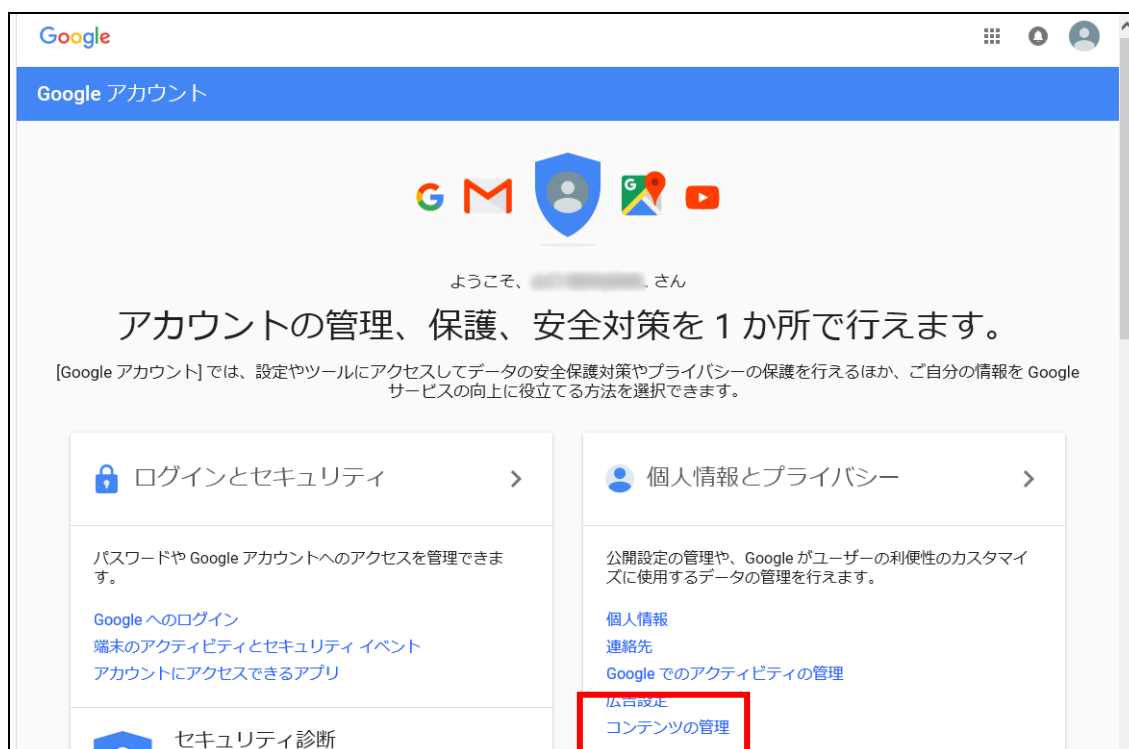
Google

Google アカウント

ようこそ、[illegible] さん

アカウントの管理、保護、安全対策を 1 か所で行えます。

[Google アカウント] では、設定やツールにアクセスしてデータの安全保護対策やプライバシーの保護を行えるほか、ご自分の情報を Google サービスの向上に役立てる方法を選択できます。

ログインとセキュリティ

パスワードや Google アカウントへのアクセスを管理できます。

Google へのログイン
端末のアクティビティとセキュリティ イベント
アカウントにアクセスできるアプリ

セキュリティ診断

個人情報とプライバシー

公開設定の管理や、Google がユーザーの利便性のカスタマイズに使用するデータの管理を行えます。

個人情報
連絡先
Google でのアクティビティの管理
広告設定
コンテンツの管理